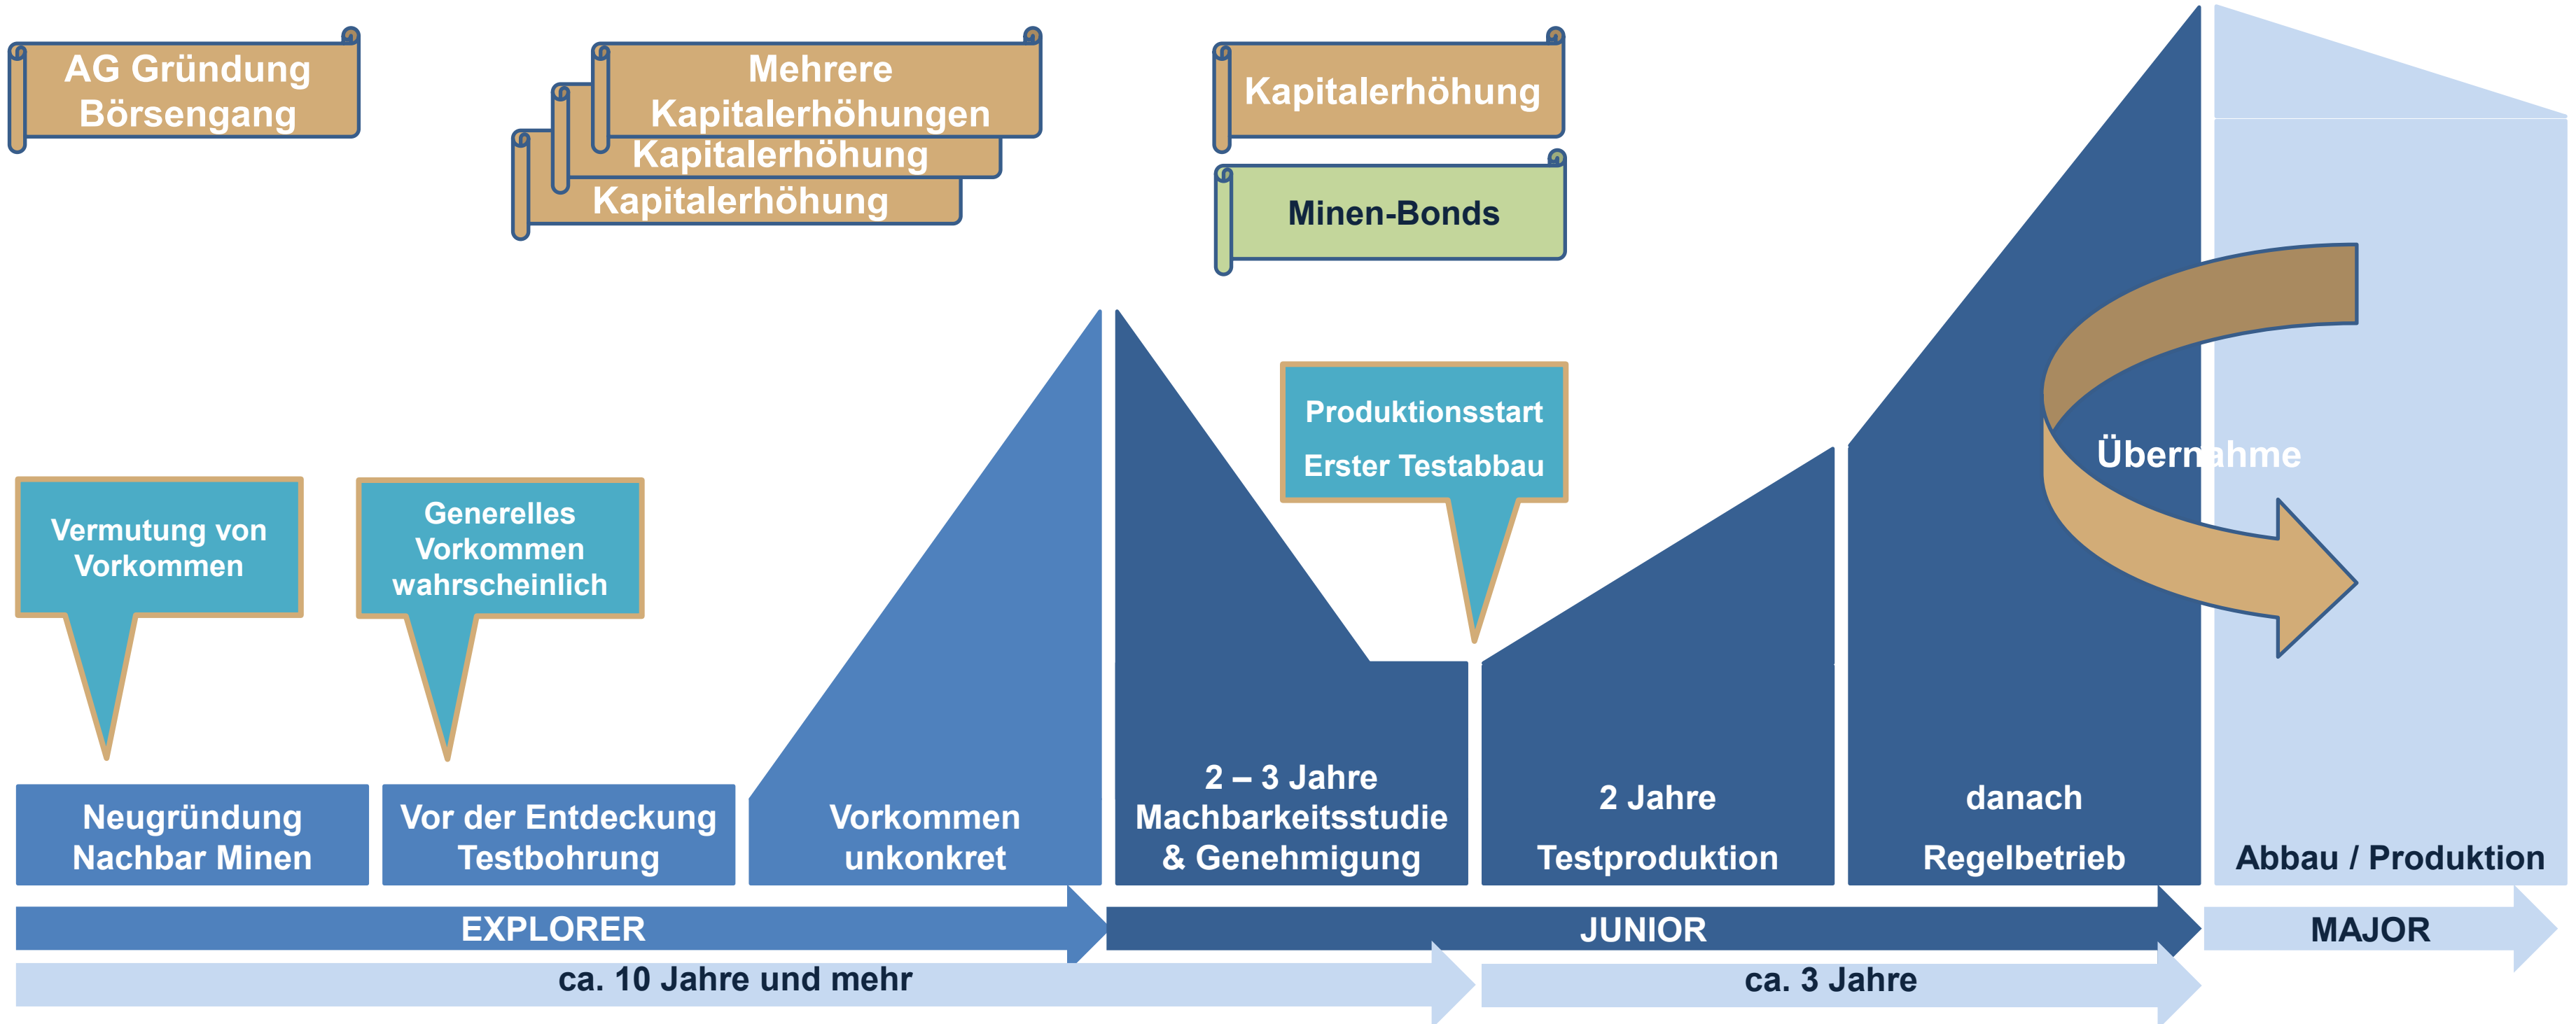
AG Gründung
Börsengang

Mehrere
Kapitalerhöhungen
Kapitalerhöhung
Kapitalerhöhung

Kapitalerhöhung

Minen-Bonds

Vermutung von
Vorkommen

Generelles
Vorkommen
wahrscheinlich

Produktionsstart
Erster Testabbau

Übernahme

Neugründung
Nachbar Minen

Vor der Entdeckung
Testbohrung

Vorkommen
unkonkret

2 – 3 Jahre
Machbarkeitsstudie
& Genehmigung

2 Jahre
Testproduktion

danach
Regelbetrieb

Abbau / Produktion

EXPLORER

JUNIOR

MAJOR

ca. 10 Jahre und mehr

ca. 3 Jahre